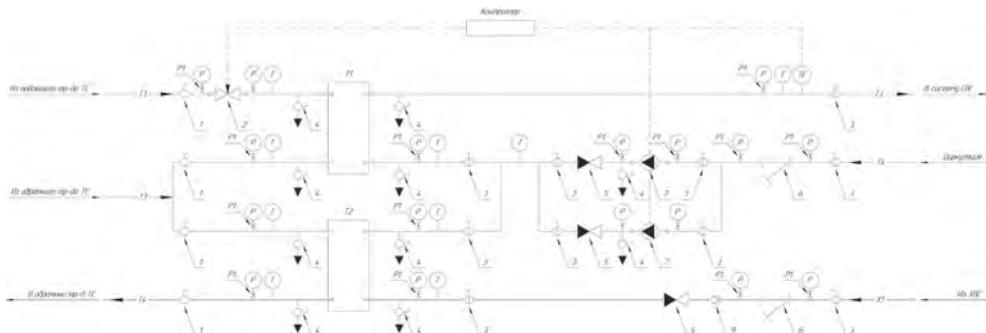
Контроллер

Из подающего тр-да ТС
Т1
PI P
P T
1
2
PI P T
4
T1
PI P T
4
PI P T TE
T3
В систему ГВС
3

PI P T
PI P T
T
PI P
PI P
PI P
PI P
T4
Циркуляция
Из обратного тр-да ТС
Т2
3
4
3
3
5
4
7
3
6
3

PI P T
4
T2
PI P T
4
P
P
3
3
5
4
7
3

В обратный тр-д ТС
T2
PI P
4
PI P
4
PI P
PI P
В1
Из ХВС
1
3
5
9
6
3